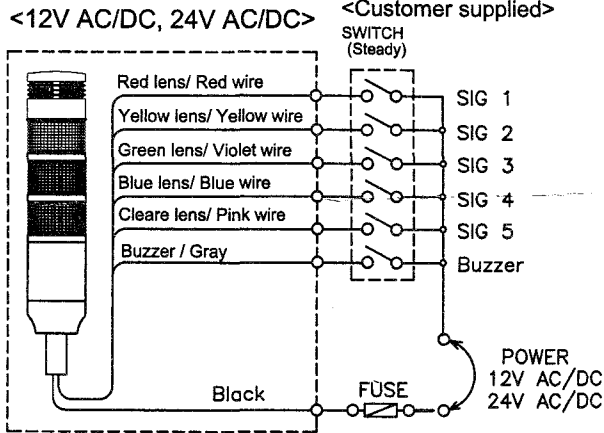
<12V AC/DC, 24V AC/DC>

<Customer supplied>
SWITCH
(Steady)

Red lens/ Red wire
Yellow lens/ Yellow wire
Green lens/ Violet wire
Blue lens/ Blue wire
Cleare lens/ Pink wire
Buzzer / Gray

SIG 1
SIG 2
SIG 3
SIG 4
SIG 5
Buzzer

Black
FUSE

POWER
12V AC/DC
24V AC/DC